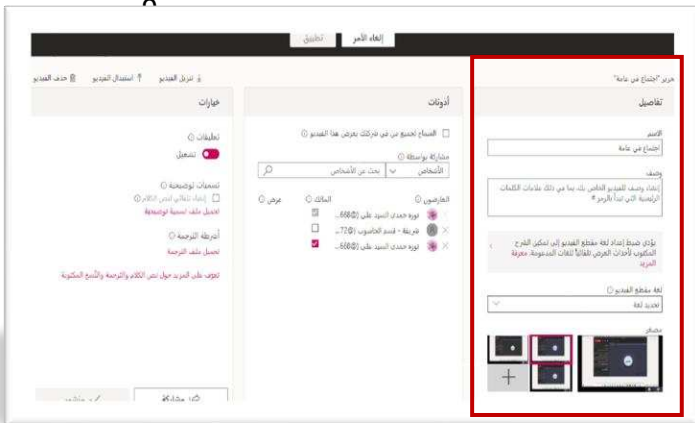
إلغاء الأمر تطبيق

تحرير "اجتماع في عامة"

تفاصيل

الاسم

اجتماع في عامة

وصف

إنشاء وصف للفيديو الخاص بك بما في ذلك علامات الكلمات الرئيسية التي تبدأ بالرمز #

يؤدي ضبط إعداد لغة مقطع الفيديو إلى تمكين الشرح المكتوب لأحداث العرض تلقائياً للغات المدعومة. معرفة المزيد

لغة مقطع الفيديو

تحديد لغة

مصغر

+

أذونات

السماح لجميع من في مؤسستك بعرض هذا الفيديو

مشاركة بواسطة

الأشخاص

بحث عن الأشخاص

العارضون

المالك

عرض

نورة حمدي السيد علي (66@...

فريق - قسم الحاسوب (72@...

نورة حمدي السيد علي (66@...

خيارات

تعليقات

تشغيل

تسميات توضيحية

إنشاء تلقائي لنص الكلام

تحميل ملف تسمية توضيحية

أشرطة الترجمة

تحميل ملف الترجمة

تعرف على المزيد حول نص الكلام والترجمة والنسخ المكتوبة

تنزيل الفيديو استبدال الفيديو حذف الفيديو

مشاركة